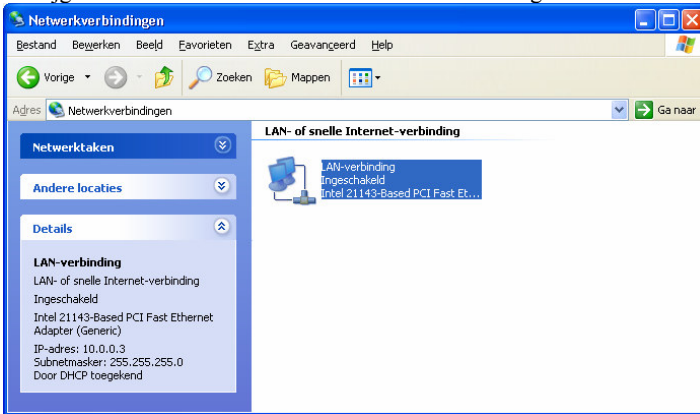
Netwerkverbindingen

Bestand Bewerken Beeld Favorieten Extra Geavanceerd Help

Vorige Zoeken Mappen

Adres Netwerkverbindingen

Ga naar

Netwerktaken

Andere locaties

Details

LAN-verbinding
LAN- of snelle Internet-verbinding
Ingeschakeld
Intel 21143-Based PCI Fast Ethernet Adapter (Generic)
IP-adres: 10.0.0.3
Subnetmasker: 255.255.255.0
Door DHCP toegekend

LAN- of snelle Internet-verbinding

LAN-verbinding
Ingeschakeld
Intel 21143-Based PCI Fast Et...